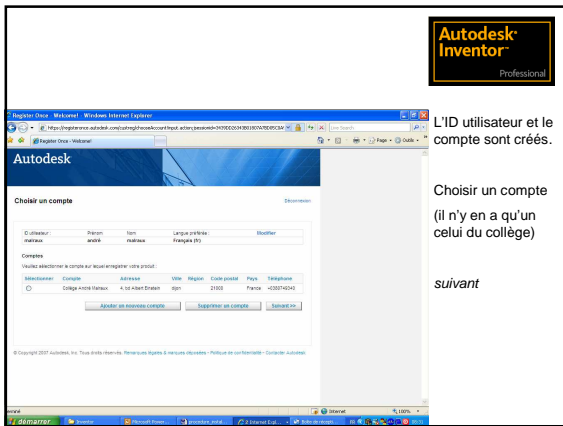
Autodesk Inventor Professional

Register Once - Welcome! - Windows Internet Explorer

https://registeronce.autodesk.com/suiting/ChooseAccount/input.action;jsessionid=

Register Once - Welcome!

Autodesk

Choisir un compte

Déconnexion

| ID utilisateur | Prénom | Nom | Langue préférée : | Modifier |
|---|---|---|---|---|
| malraux | andré | malraux | Français (fr) | |

Comptes

Veuillez sélectionner le compte sur lequel enregistrer votre produit :

| Sélectionner | Compte | Adresse | Ville | Région | Code postal | Pays | Téléphone |
|---|---|---|---|---|---|---|---|
| ○ | Collège André Malraux | 4, bd Albert Einstein | dijon | | 21000 | France | +0380746343 |

Ajouter un nouveau compte | Supprimer un compte | Suivant >>

© Copyright 2007 Autodesk, Inc. Tous droits réservés. Remarques légales & marques déposées - Politique de confidentialité - Contacter Autodesk

Internet | 100%

démarrer | Inventor | Microsoft Power... | procedure_instal... | 2 Internet Expl... | Boîte de récept...

L'ID utilisateur et le compte sont créés.

Choisir un compte

(il n'y en a qu'un celui du collège)

suivant